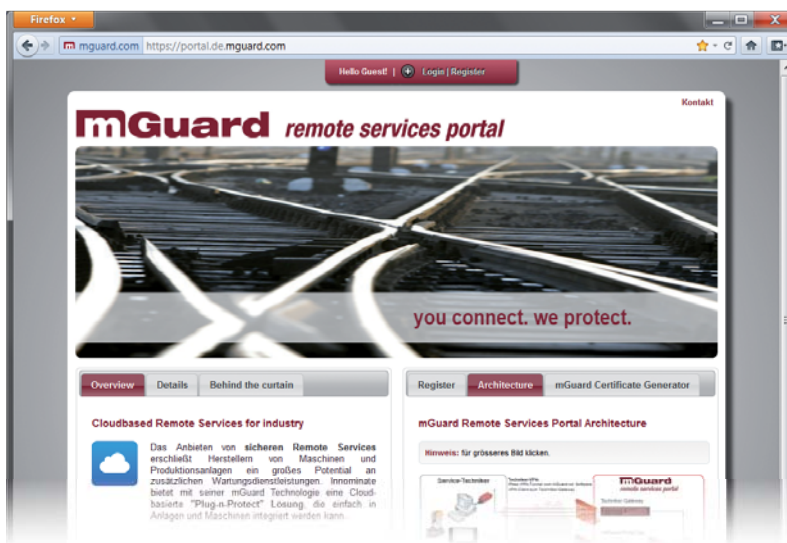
Firefox

mguard.com https://portal.de.mguard.com

Hello Guest! | Login | Register

Kontakt

mGuard remote services portal

you connect. we protect.

Overview | Details | Behind the curtain

Cloudbased Remote Services for industry

Das Anbieten von **sicheren Remote Services** erschließt Herstellern von Maschinen und Produktionsanlagen ein großes Potential an zusätzlichen Wartungsdienstleistungen. Innominate bietet mit seiner mGuard Technologie eine Cloud-basierte "Plug-n-Protect" Lösung, die einfach in Anlagen und Maschinen integriert werden kann...

Register | Architecture | mGuard Certificate Generator

mGuard Remote Services Portal Architecture

Hinweis: für grösseres Bild klicken.

Service-Techniker

mGuard remote services portal

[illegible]